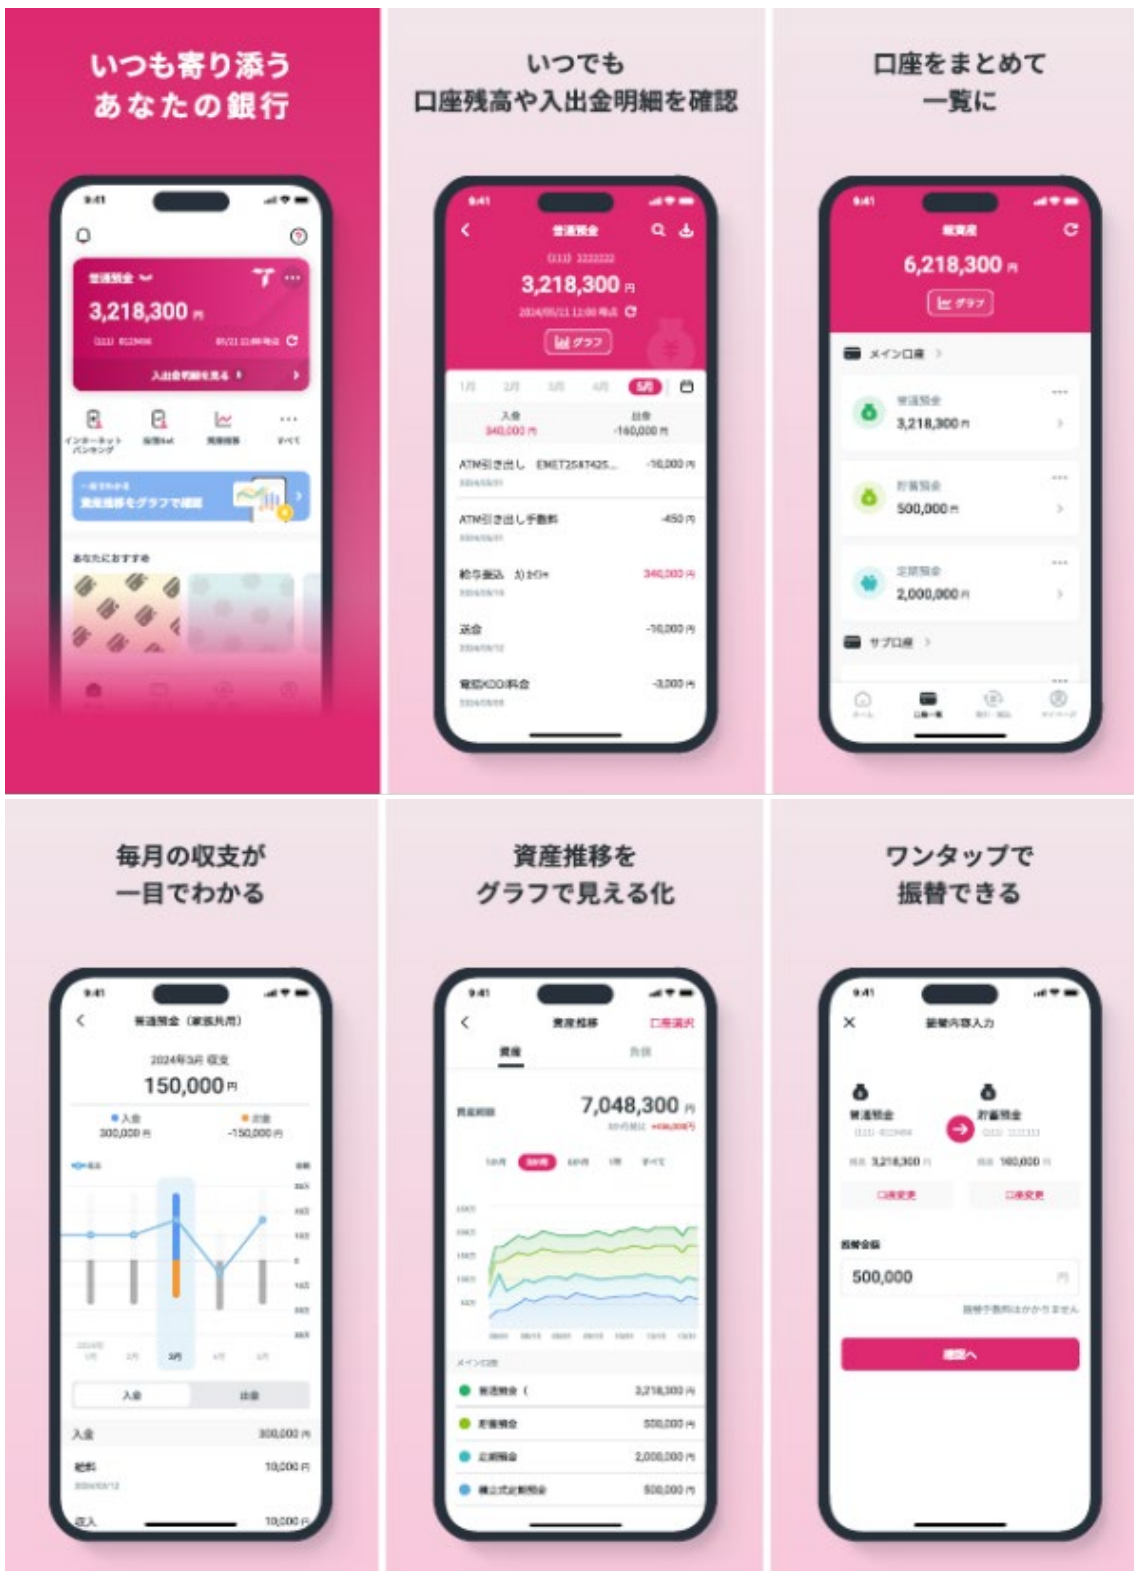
いつも寄り添う
あなたの銀行

9:41

普通預金
3,218,300 円
(111) 0123456
入出金明細を見る

インターネットバンキング
すべて

資産推移をグラフで確認

あなたにおすすめ

いつでも
口座残高や入出金明細を確認

9:41
普通預金
(111) 2222222
3,218,300 円
2024/05/11 11:00 時点
グラフ

1月 2月 3月 4月 5月

入金
340,000 円
出金
-160,000 円

ATM引き出し EMET2S4T425... -10,000 円
ATM引き出し手数料 -450 円
給与振込 カ)カイシャ 340,000 円
送金 -10,000 円
電気KDDI料金 -3,000 円

口座をまとめて
一覧に

9:41
総資産
6,218,300 円
グラフ

メイン口座
普通預金
3,218,300 円
貯蓄預金
500,000 円
定期預金
2,000,000 円
サブ口座

毎月の収支が
一目でわかる

9:41
普通預金（家族共用）
2024年3月 収支
150,000 円
入金
300,000 円
出金
-150,000 円

3月

入金
出金
入金 300,000 円
給料 10,000 円
収入 10,000 円

資産推移を
グラフで見える化

9:41
資産推移
口座選択
資産
負債
資産総額
7,048,300 円

メイン口座
普通預金 3,218,300 円
貯蓄預金 500,000 円
定期預金 2,000,000 円
積立式定期預金 500,000 円

ワンタップで
振替できる

9:41
振替内容入力
普通預金
貯蓄預金
残高 3,218,300 円
残高 160,000 円
口座変更
口座変更
振替金額
500,000
円
確認へ